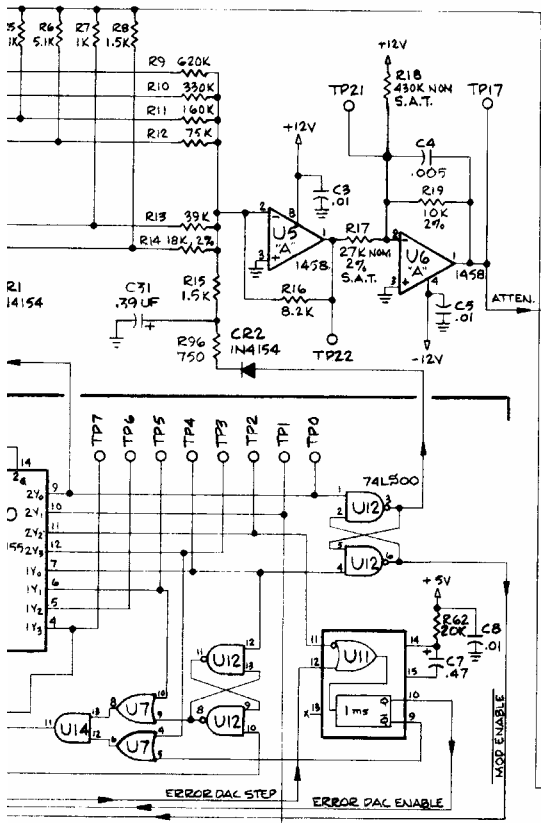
R5 1K
R6 5.1K
R7 1K
R8 1.5K
R9 620K
R10 330K
R11 160K
R12 75K
R13 39K
R14 18K, 2%
R15 1.5K
R16 8.2K
R17 27K NOM 2% S.A.T.
R18 430K NOM S.A.T.
R19 10K 2%
R96 750
+12V
+12V
-12V
+5V
TP21
TP17
TP22
C3 .01
C4 .005
C5 .01
C31 .39 UF
CR2 1N4154
R1 1N4154
U5 "A" 1458
U6 "A" 1458
ATTEN.
TP7 TP6 TP5 TP4 TP3 TP2 TP1 TP0
74LS00
U12
U12
U12
U12
U11
U7
U7
U14
1ms
R62 20K
C8 .01
C7 .47
2Y0 2Y1 2Y2 2Y3 1Y0 1Y1 1Y2 1Y3
155
MOD ENABLE
ERROR DAC STEP
ERROR DAC ENABLE